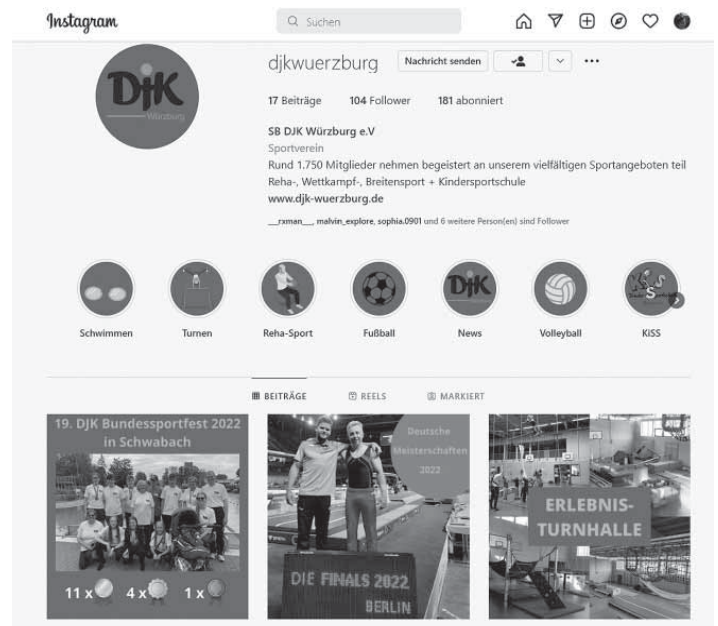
Instagram

Suchen

djkwuerzburg Nachricht senden

17 Beiträge 104 Follower 181 abonniert

SB DJK Würzburg e.V
Sportverein
Rund 1.750 Mitglieder nehmen begeistert an unserem vielfältigen Sportangeboten teil
Reha-, Wettkampf-, Breitensport + Kindersportschule
www.djk-wuerzburg.de

__rxman__, malvin_explore, sophia.0901 und 6 weitere Person(en) sind Follower

DJK Würzburg

Schwimmen Turnen Reha-Sport Fußball News Volleyball KiSS

BEITRÄGE REELS MARKIERT

19. DJK Bundessportfest 2022 in Schwabach

11 x 4 x 1 x

Deutsche Meisterschaften 2022

DIE FINALS 2022 BERLIN

ERLEBNIS-TURNHALLE